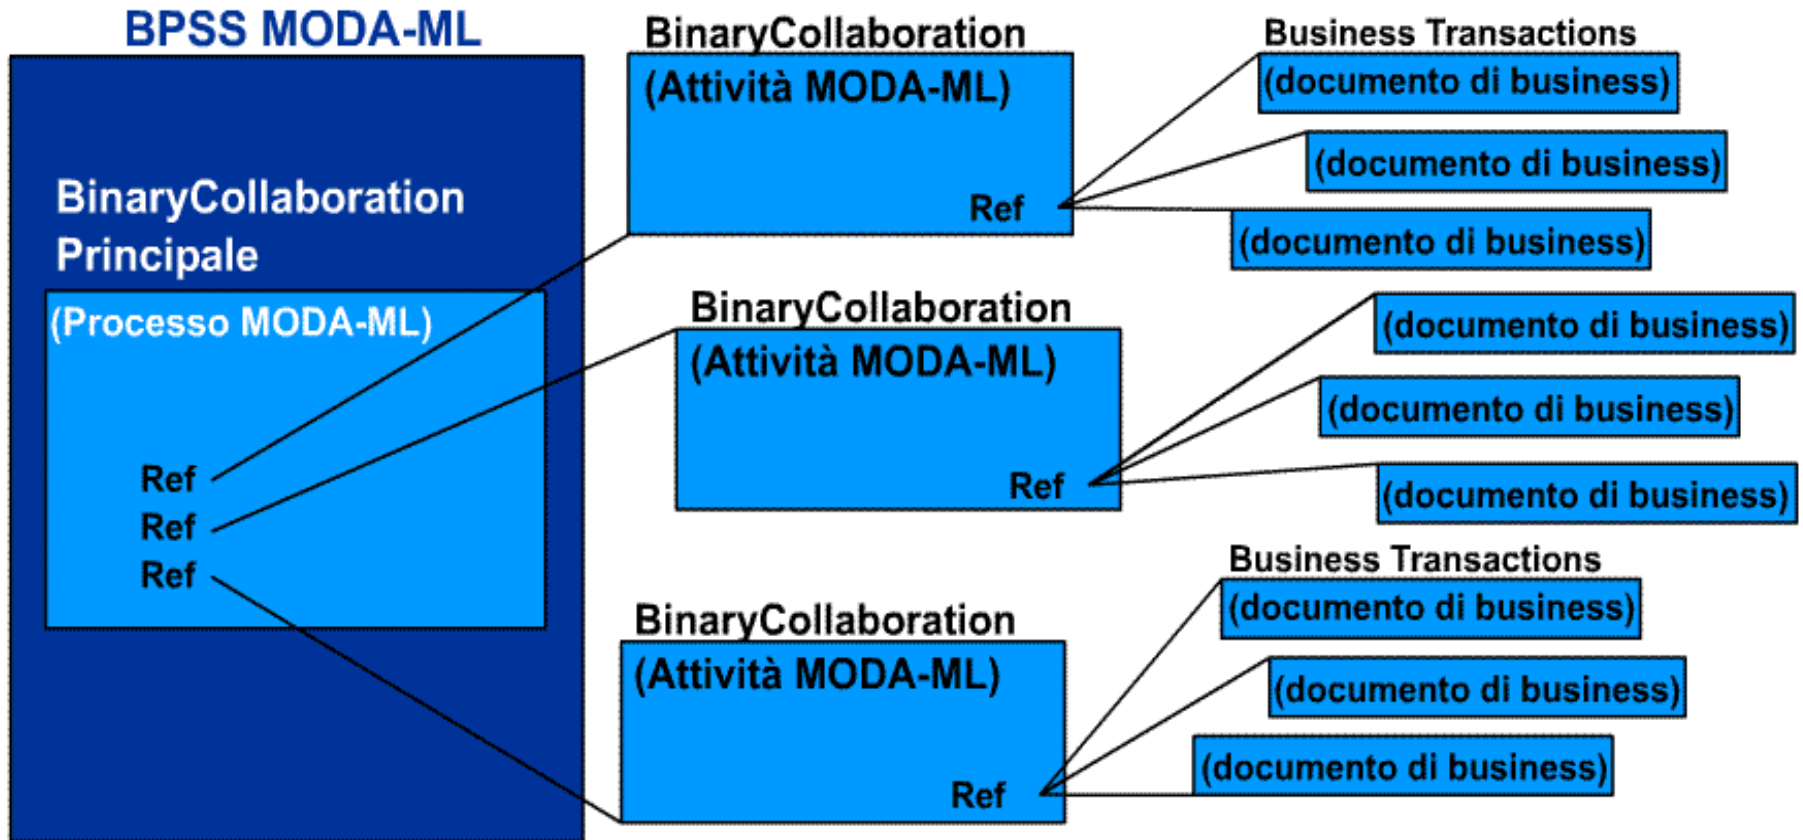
BPSS MODA-ML

BinaryCollaboration Principale

(Processo MODA-ML)

Ref
Ref
Ref

BinaryCollaboration
(Attività MODA-ML)
Ref

Business Transactions
(documento di business)
(documento di business)
(documento di business)

BinaryCollaboration
(Attività MODA-ML)
Ref

(documento di business)
(documento di business)
(documento di business)

BinaryCollaboration
(Attività MODA-ML)
Ref

Business Transactions
(documento di business)
(documento di business)
(documento di business)